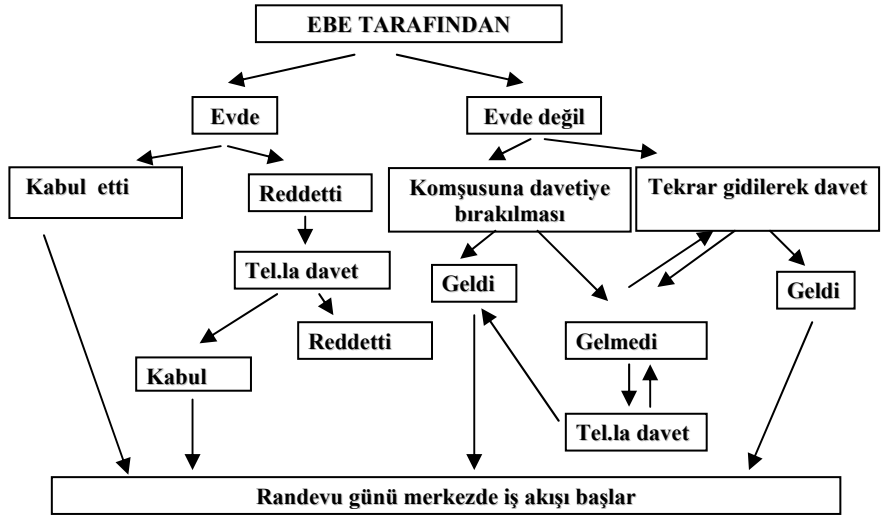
EBE TARAFINDAN

Evde

Evde değil

Kabul etti

Reddetti

Komşusuna davetiye bırakılması

Tekrar gidilerek davet

Tel.la davet

Geldi

Geldi

Reddetti

Gelmedi

Kabul

Tel.la davet

Randevu günü merkezde iş akışı başlar